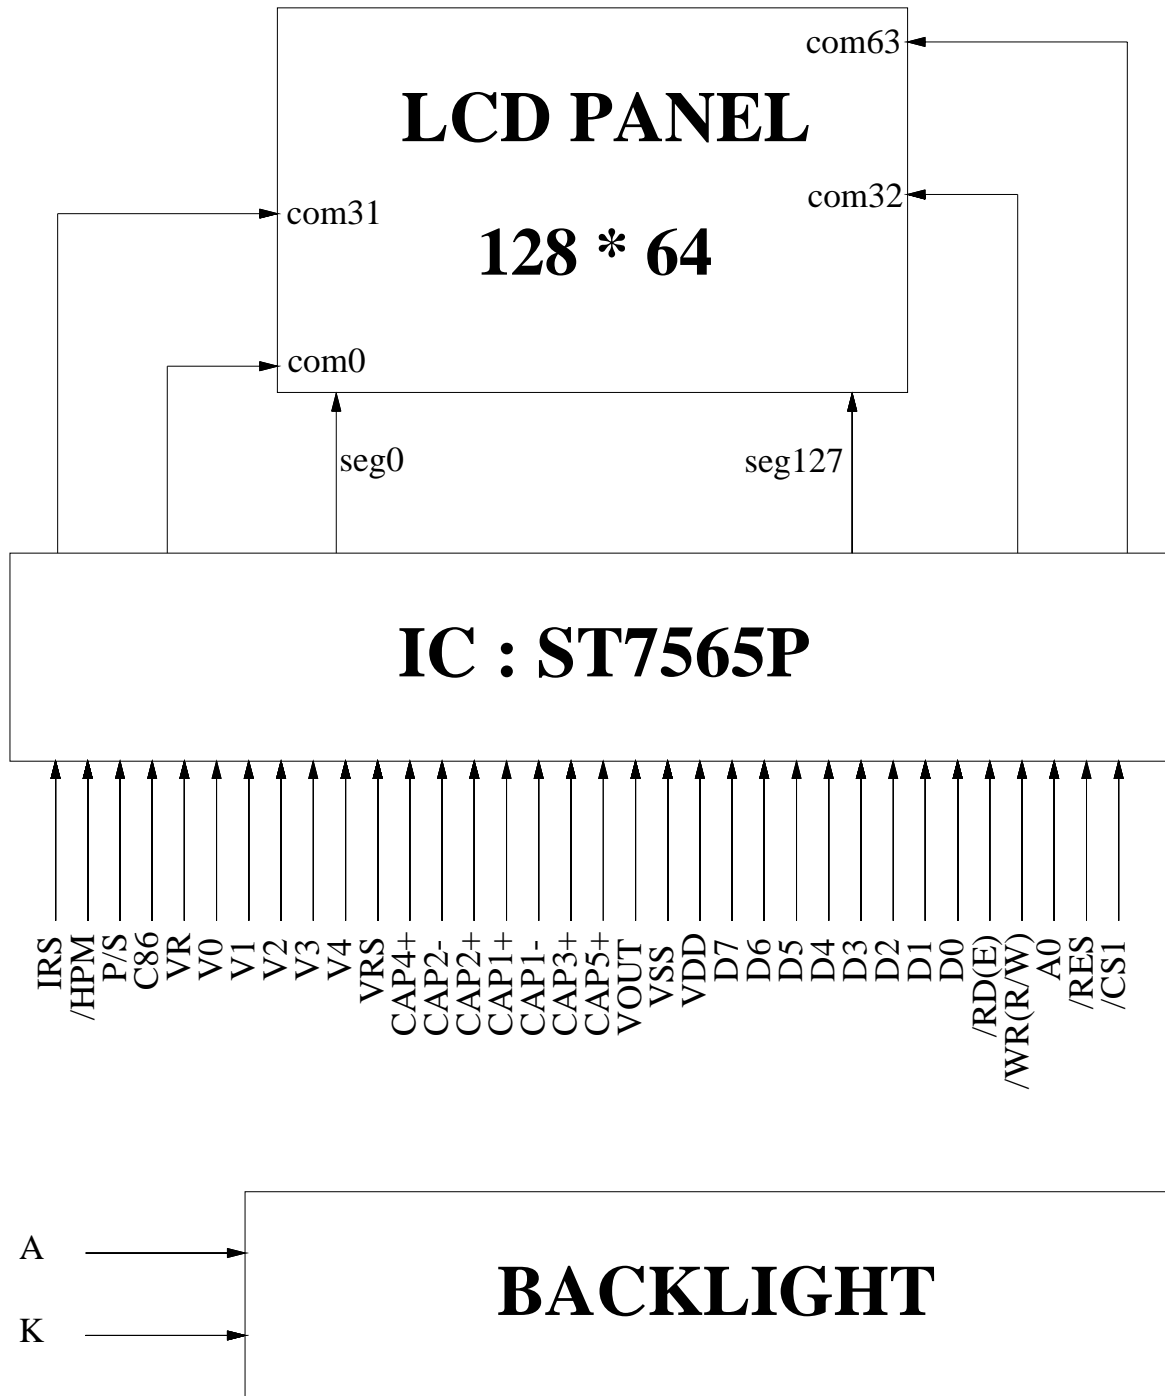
com63

LCD PANEL

com31

com32

128 * 64

com0

seg0

seg127

IC : ST7565P

IRS
/HPM
P/S
C86
VR
V0
V1
V2
V3
V4
VRS
CAP4+
CAP2-
CAP2+
CAP1+
CAP1-
CAP3+
CAP5+
VOUT
VSS
VDD
D7
D6
D5
D4
D3
D2
D1
D0
/RD(E)
/WR(R/W)
A0
/RES
/CS1

A

K

BACKLIGHT